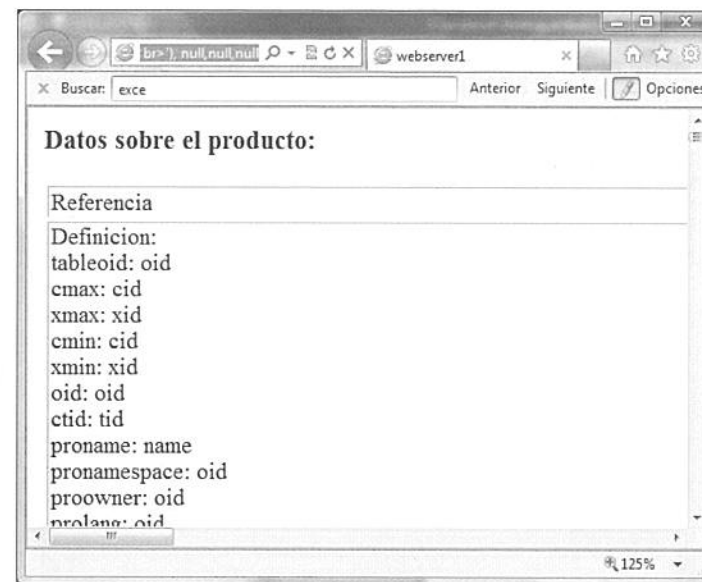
br>'), null,null,null
webserver1
Buscar: exce
Anterior Siguiente Opciones

Datos sobre el producto:

Referencia

Definicion:
tableoid: oid
cmax: cid
xmax: xid
cmin: cid
xmin: xid
oid: oid
ctid: tid
proname: name
pronamespace: oid
proowner: oid
prolang: oid

125%